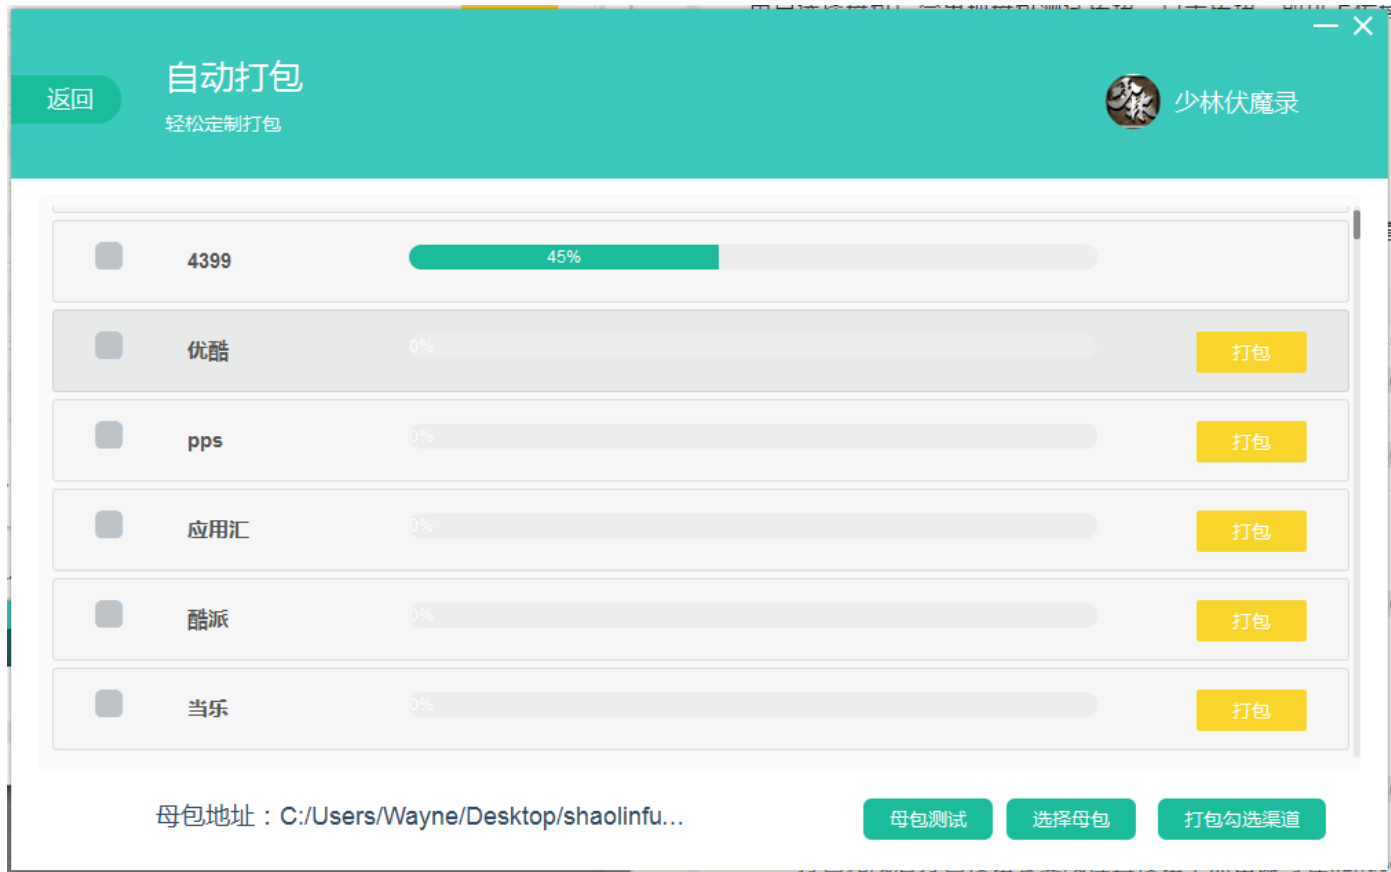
返回

自动打包

轻松定制打包

少林伏魔录

4399 45%

优酷 0% 打包

pps 0% 打包

应用汇 0% 打包

酷派 0% 打包

当乐 0% 打包

母包地址：C:/Users/Wayne/Desktop/shaolinfu...

母包测试

选择母包

打包勾选渠道